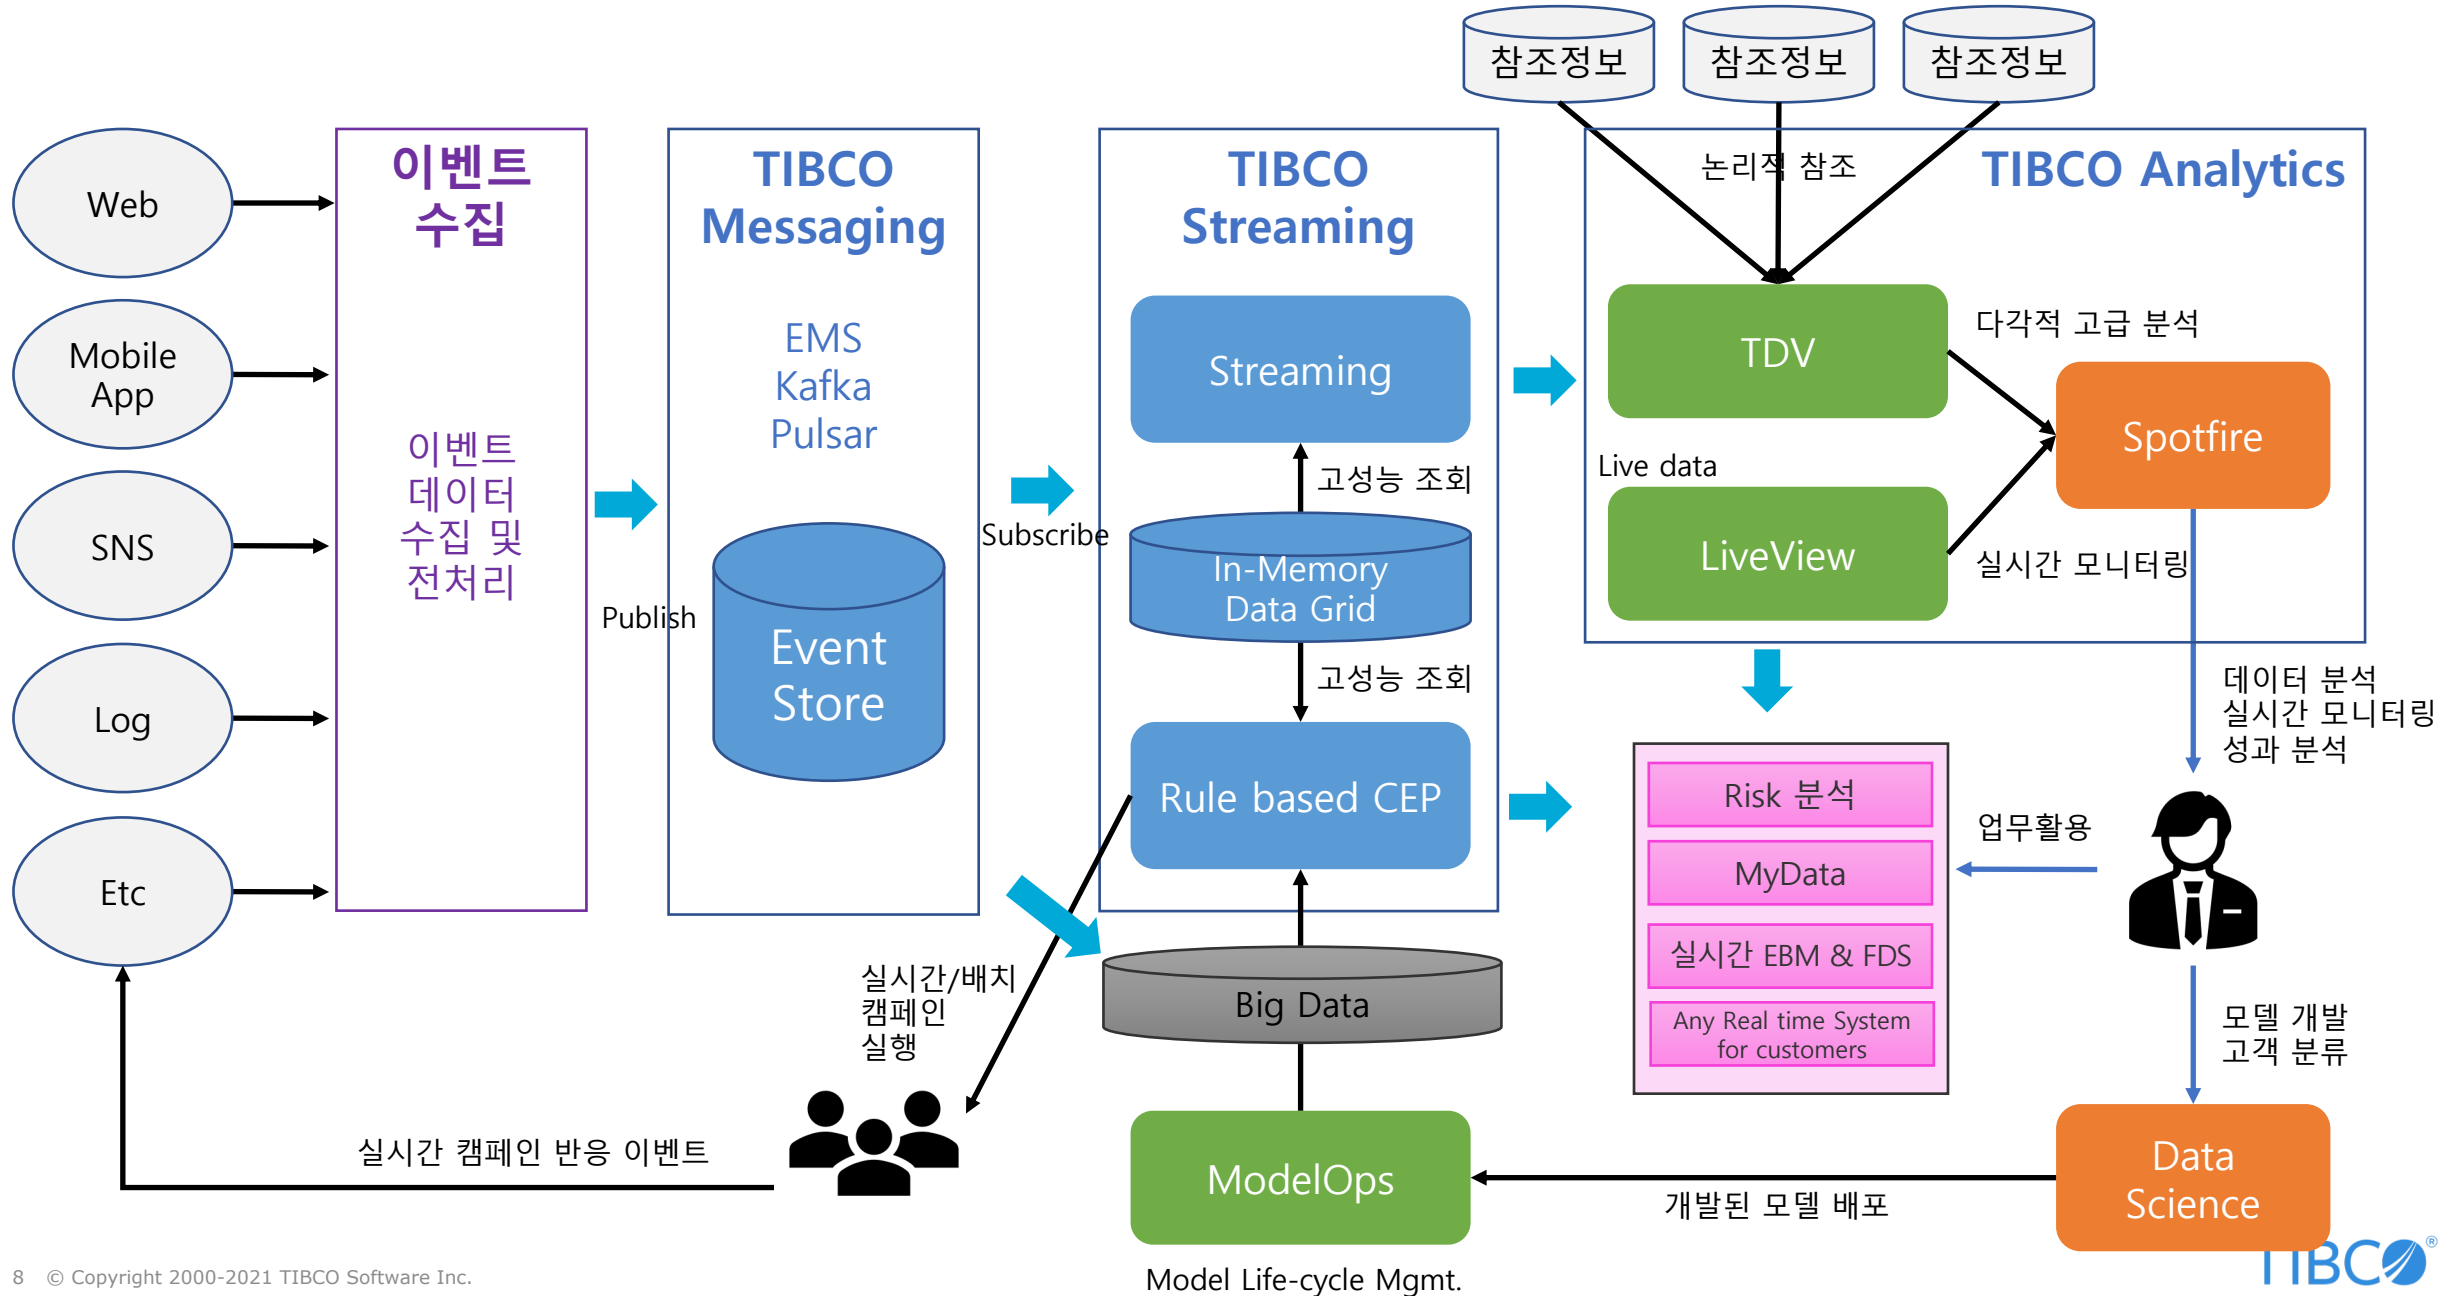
참조정보
참조정보
참조정보

Web

Mobile App

SNS

Log

Etc

이벤트 수집

이벤트 데이터 수집 및 전처리

Publish

TIBCO Messaging

EMS
Kafka
Pulsar

Event Store

Subscribe

TIBCO Streaming

Streaming

고성능 조회

In-Memory Data Grid

고성능 조회

Rule based CEP

논리적 참조

TIBCO Analytics

TDV

다각적 고급 분석

Spotfire

Live data

LiveView

실시간 모니터링

데이터 분석
실시간 모니터링
성과 분석

Risk 분석
MyData
실시간 EBM & FDS
Any Real time System for customers

업무활용

모델 개발
고객 분류

실시간/배치 캠페인 실행

Big Data

실시간 캠페인 반응 이벤트

ModelOps

개발된 모델 배포

Data Science

Model Life-cycle Mgmt.

8 © Copyright 2000-2021 TIBCO Software Inc.

TIBCO